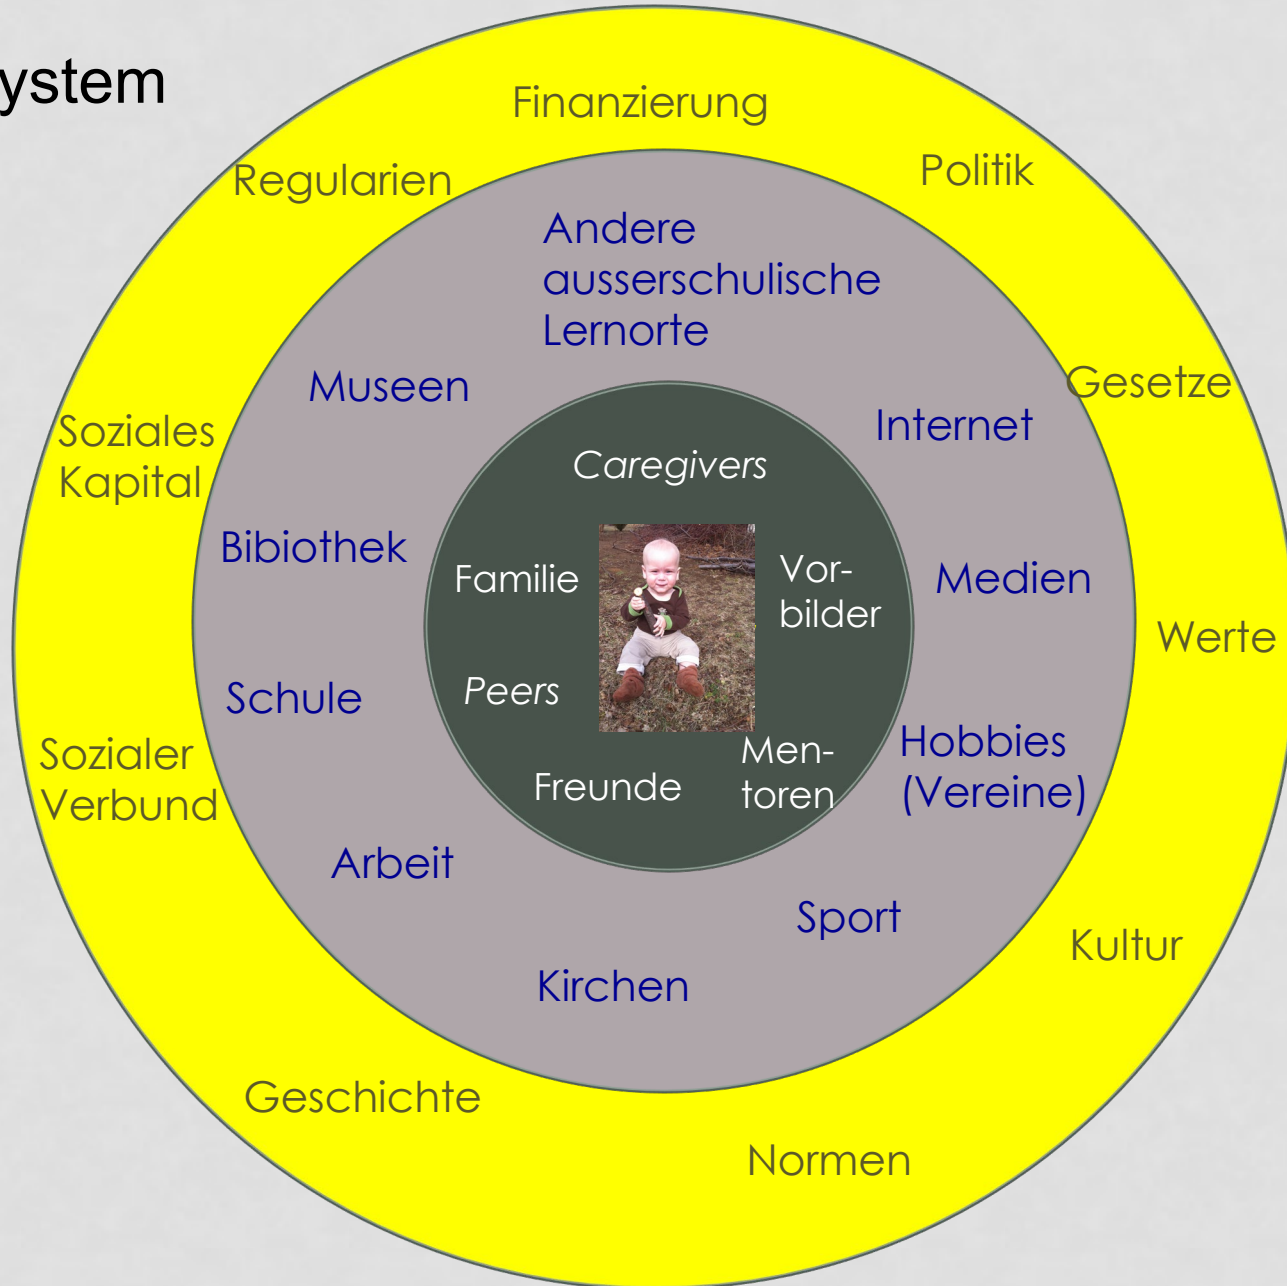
ystem

Finanzierung

Regularien

Politik

Andere ausserschulische Lernorte

Museen

Gesetze

Internet

Soziales Kapital

Caregivers

Bibiothek

Familie

Vorbilder

Medien

Werte

Schule

Peers

Hobbies (Vereine)

Sozialer Verbund

Mentoren

Freunde

Arbeit

Sport

Kultur

Kirchen

Geschichte

Normen